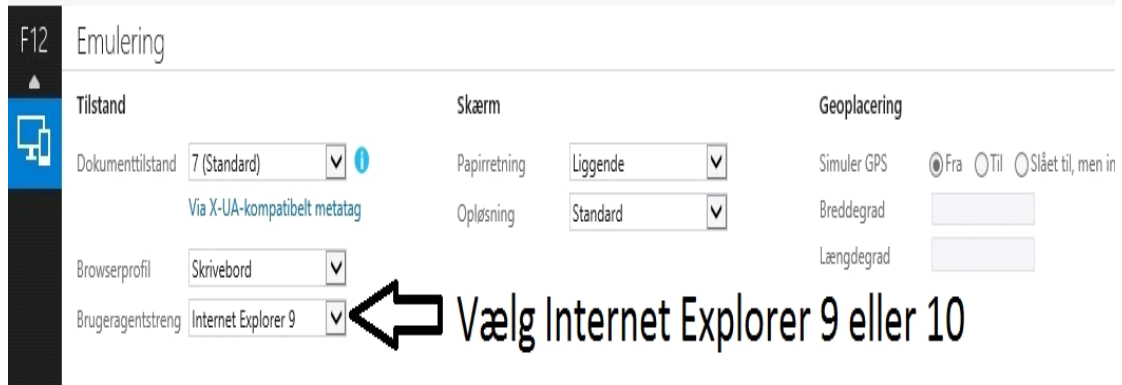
F12

Emulering

Tilstand

Dokumenttilstand 7 (Standard)

Via X-UA-kompatibelt metatag

Browserprofil Skrivebord

Brugeragentstreng Internet Explorer 9

Vælg Internet Explorer 9 eller 10

Skærm

Papirretning Liggende

Opløsning Standard

Geoplacering

Simuler GPS Fra Til Slået til, men in

Breddegrad

Længdegrad